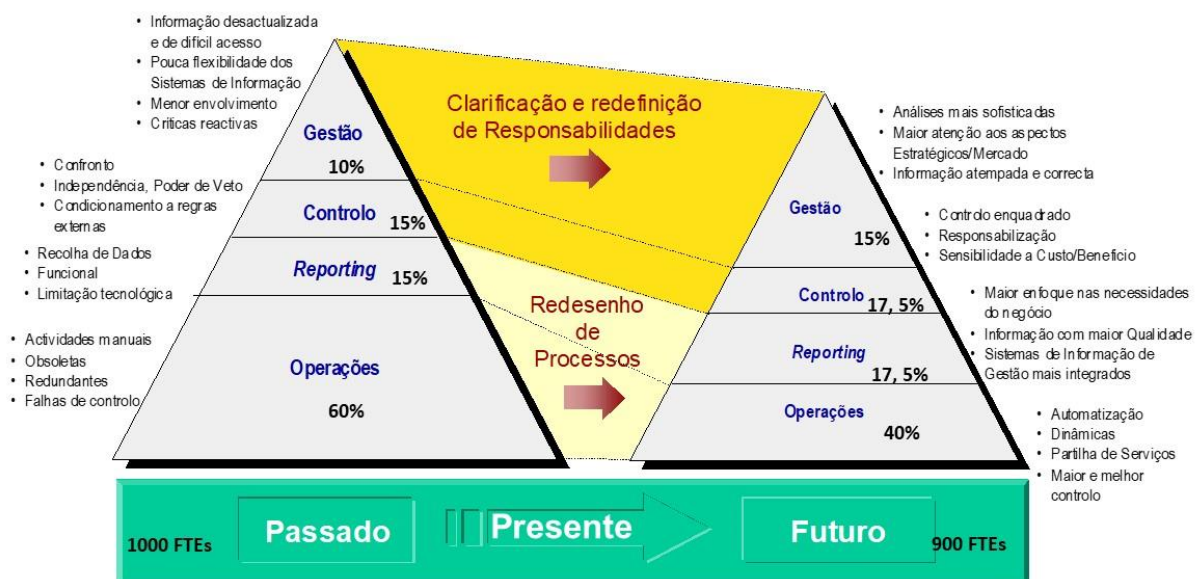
• Informação desactualizada e de difícil acesso
• Pouca flexibilidade dos Sistemas de Informação
• Menor envolvimento
• Críticas reactivas

• Confronto
• Independência, Poder de Veto
• Condicionamento a regras externas

• Recolha de Dados
• Funcional
• Limitação tecnológica

• Actividades manuais
• Obsoletas
• Redundantes
• Falhas de controlo

Gestão
10%
Controlo
15%
Reporting
15%
Operações
60%

Clarificação e redefinição de Responsabilidades

Redesenho de Processos

• Análises mais sofisticadas
• Maior atenção aos aspectos Estratégicos/Mercado
• Informação atempada e correcta

• Controlo enquadrado
• Responsabilização
• Sensibilidade a Custo/Benefício

• Maior enfoque nas necessidades do negócio
• Informação com maior Qualidade
• Sistemas de Informação de Gestão mais integrados

• Automatização
• Dinâmicas
• Partilha de Serviços
• Maior e melhor controlo

Gestão
15%
Controlo
17, 5%
Reporting
17, 5%
Operações
40%

1000 FTEs
Passado
Presente
Futuro
900 FTEs